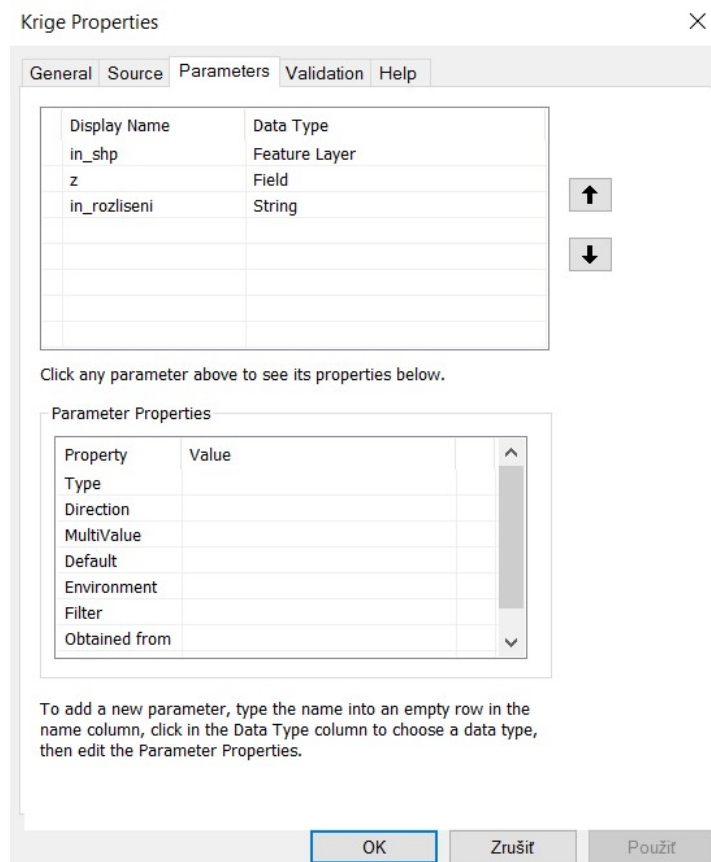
Krige Properties

×

General Source Parameters Validation Help

| Display Name | Data Type |
|---|---|
| in_shp | Feature Layer |
| z | Field |
| in_rozliseni | String |

Click any parameter above to see its properties below.

Parameter Properties

| Property | Value |
|---|---|
| Type | |
| Direction | |
| MultiValue | |
| Default | |
| Environment | |
| Filter | |
| Obtained from | |

To add a new parameter, type the name into an empty row in the name column, click in the Data Type column to choose a data type, then edit the Parameter Properties.

OK Zrušit Použiť